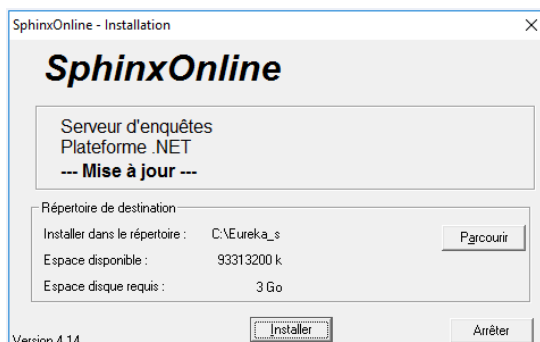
SphinxOnline - Installation

×

SphinxOnline

Serveur d'enquêtes
Plateforme .NET
--- Mise à jour ---

Répertoire de destination

Installer dans le répertoire : C:\Eureka_s

Parcourir

Espace disponible : 93313200 k

Espace disque requis : 3 Go

Version 4.14

Installer

Arrêter